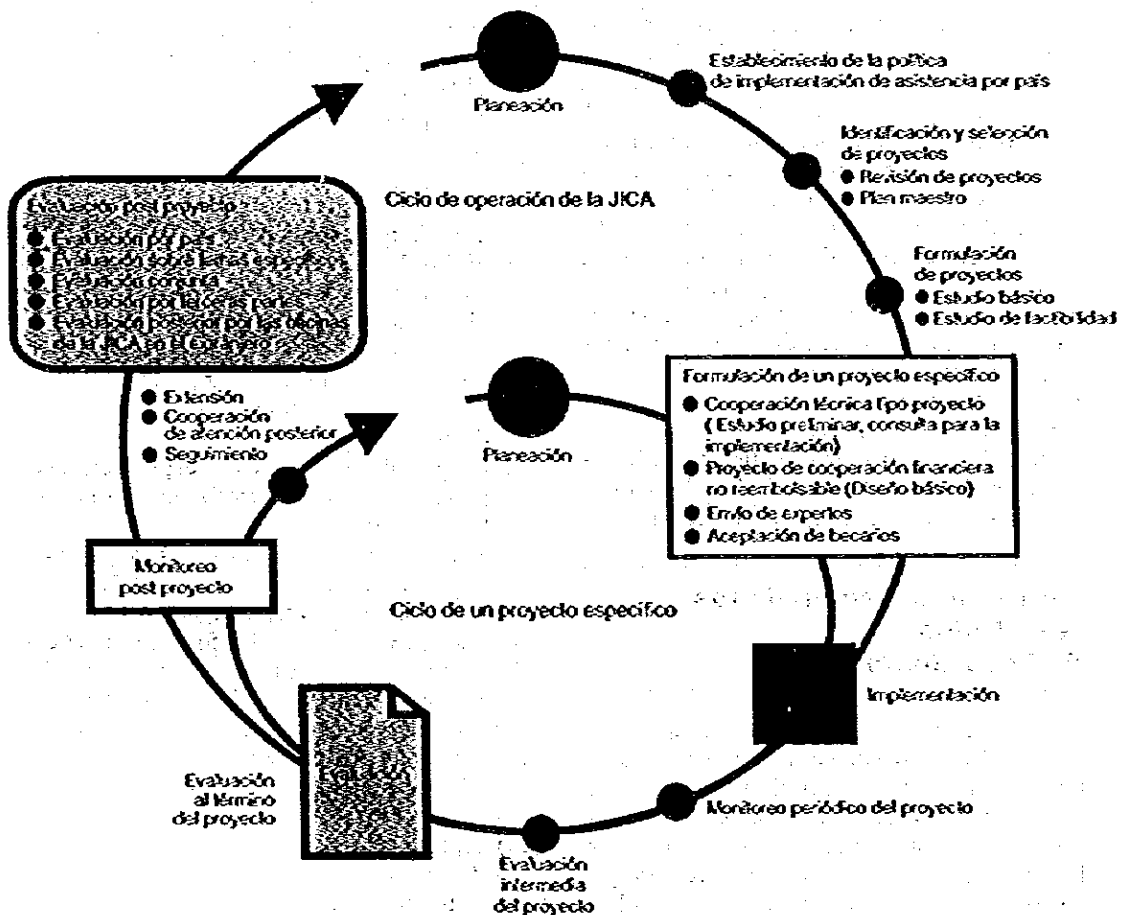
Planeación

Establecimiento de la política de implementación de asistencia por país

Identificación y selección de proyectos
● Revisión de proyectos
● Plan maestro

Ciclo de operación de la JICA

Evaluación post proyecto
● Evaluación por país
● Evaluación sobre temas específicos
● Evaluación conjunta
● Evaluación por terceras partes
● Evaluación posterior por las oficinas de la JICA en el extranjero

Formulación de proyectos
● Estudio básico
● Estudio de factibilidad

Formulación de un proyecto específico
● Cooperación técnica tipo proyecto (Estudio preliminar, consulta para la implementación)
● Proyecto de cooperación financiera no reembolsable (Diseño básico)
● Envío de expertos
● Aceptación de becarios

● Extensión
● Cooperación de atención posterior
● Seguimiento

Planeación

Monitoreo post proyecto

Ciclo de un proyecto específico

Implementación

Evaluación

Evaluación al término del proyecto

Monitoreo periódico del proyecto

Evaluación intermedia del proyecto